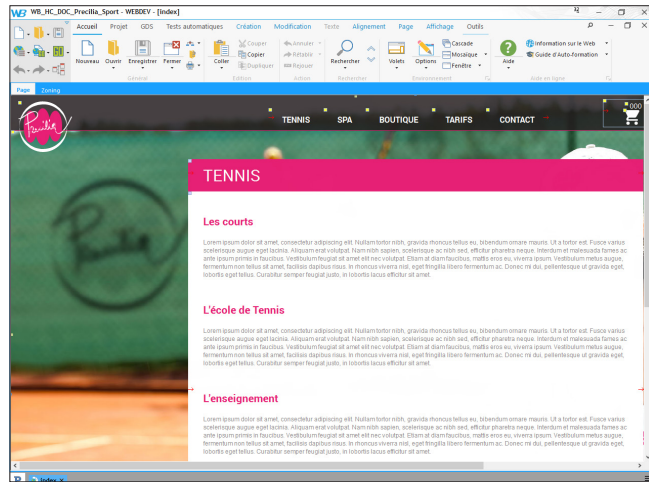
WB_HC_DOC_Precilia_Sport - WEBDEV - [index]

Accueil Projet GDS Tests automatiques Création Modification Texte Alignement Page Affichage Outils

Nouveau Ouvrir Enregistrer Fermer
Général
Coller Couper Copier Dupliquer
Edition
Annuler Refaire Rejouer
Action
Rechercher
Rechercher
Volets Options Cascade Mosaïque Fenêtre
Environnement
Aide Information sur le Web Guide d'Auto-formation
Aide en ligne

Page Zoning

Precilia

TENNIS SPA BOUTIQUE TARIFS CONTACT

000

TENNIS

Les courts

Lorem ipsum dolor sit amet, consectetur adipiscing elit. Nullam tortor nibh, gravida rhoncus tellus eu, bibendum ornare mauris. Ut a tortor est. Fusce varius scelerisque augue eget lacinia. Aliquam erat volutpat. Nam nibh sapien, scelerisque ac nibh sed, efficitur pharetra neque. Interdum et malesuada fames ac ante ipsum primis in faucibus. Vestibulum feugiat sit amet elit nec volutpat. Etiam at diam faucibus, mattis eros eu, viverra ipsum. Vestibulum metus augue, fermentum non tellus sit amet, facilisis dapibus risus. In rhoncus viverra nisl, eget fringilla libero fermentum ac. Donec mi dui, pellentesque ut gravida eget, lobortis eget tellus. Curabitur semper feugiat justo, in lobortis lacus efficitur sit amet.

L'école de Tennis

Lorem ipsum dolor sit amet, consectetur adipiscing elit. Nullam tortor nibh, gravida rhoncus tellus eu, bibendum ornare mauris. Ut a tortor est. Fusce varius scelerisque augue eget lacinia. Aliquam erat volutpat. Nam nibh sapien, scelerisque ac nibh sed, efficitur pharetra neque. Interdum et malesuada fames ac ante ipsum primis in faucibus. Vestibulum feugiat sit amet elit nec volutpat. Etiam at diam faucibus, mattis eros eu, viverra ipsum. Vestibulum metus augue, fermentum non tellus sit amet, facilisis dapibus risus. In rhoncus viverra nisl, eget fringilla libero fermentum ac. Donec mi dui, pellentesque ut gravida eget, lobortis eget tellus. Curabitur semper feugiat justo, in lobortis lacus efficitur sit amet.

L'enseignement

Lorem ipsum dolor sit amet, consectetur adipiscing elit. Nullam tortor nibh, gravida rhoncus tellus eu, bibendum ornare mauris. Ut a tortor est. Fusce varius scelerisque augue eget lacinia. Aliquam erat volutpat. Nam nibh sapien, scelerisque ac nibh sed, efficitur pharetra neque. Interdum et malesuada fames ac ante ipsum primis in faucibus. Vestibulum feugiat sit amet elit nec volutpat. Etiam at diam faucibus, mattis eros eu, viverra ipsum. Vestibulum metus augue, fermentum non tellus sit amet, facilisis dapibus risus. In rhoncus viverra nisl, eget fringilla libero fermentum ac. Donec mi dui, pellentesque ut gravida eget, lobortis eget tellus. Curabitur semper feugiat justo, in lobortis lacus efficitur sit amet.

index